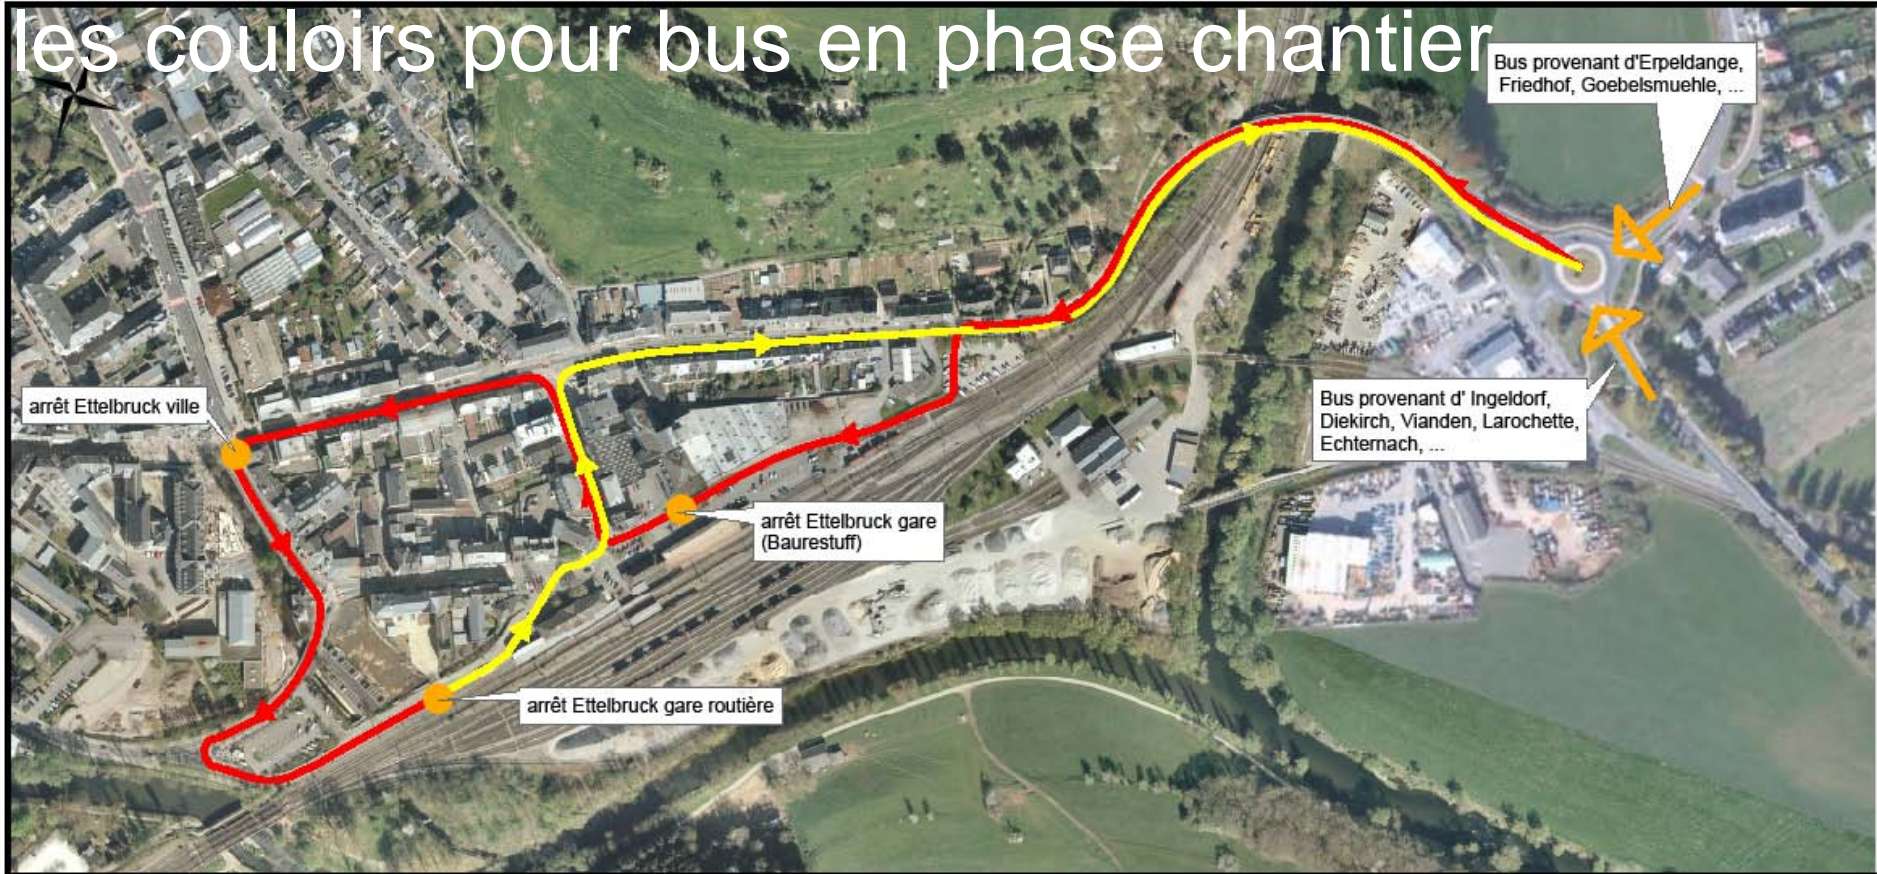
les couloirs pour bus en phase chantier

Bus provenant d'Erpeldange, Friedhof, Goebelsmuehle, ...

arrêt Ettelbruck ville

Bus provenant d' Ingeldorf, Diekirch, Vianden, Larochette, Echternach, ...

arrêt Ettelbruck gare (Baurestuff)

arrêt Ettelbruck gare routière